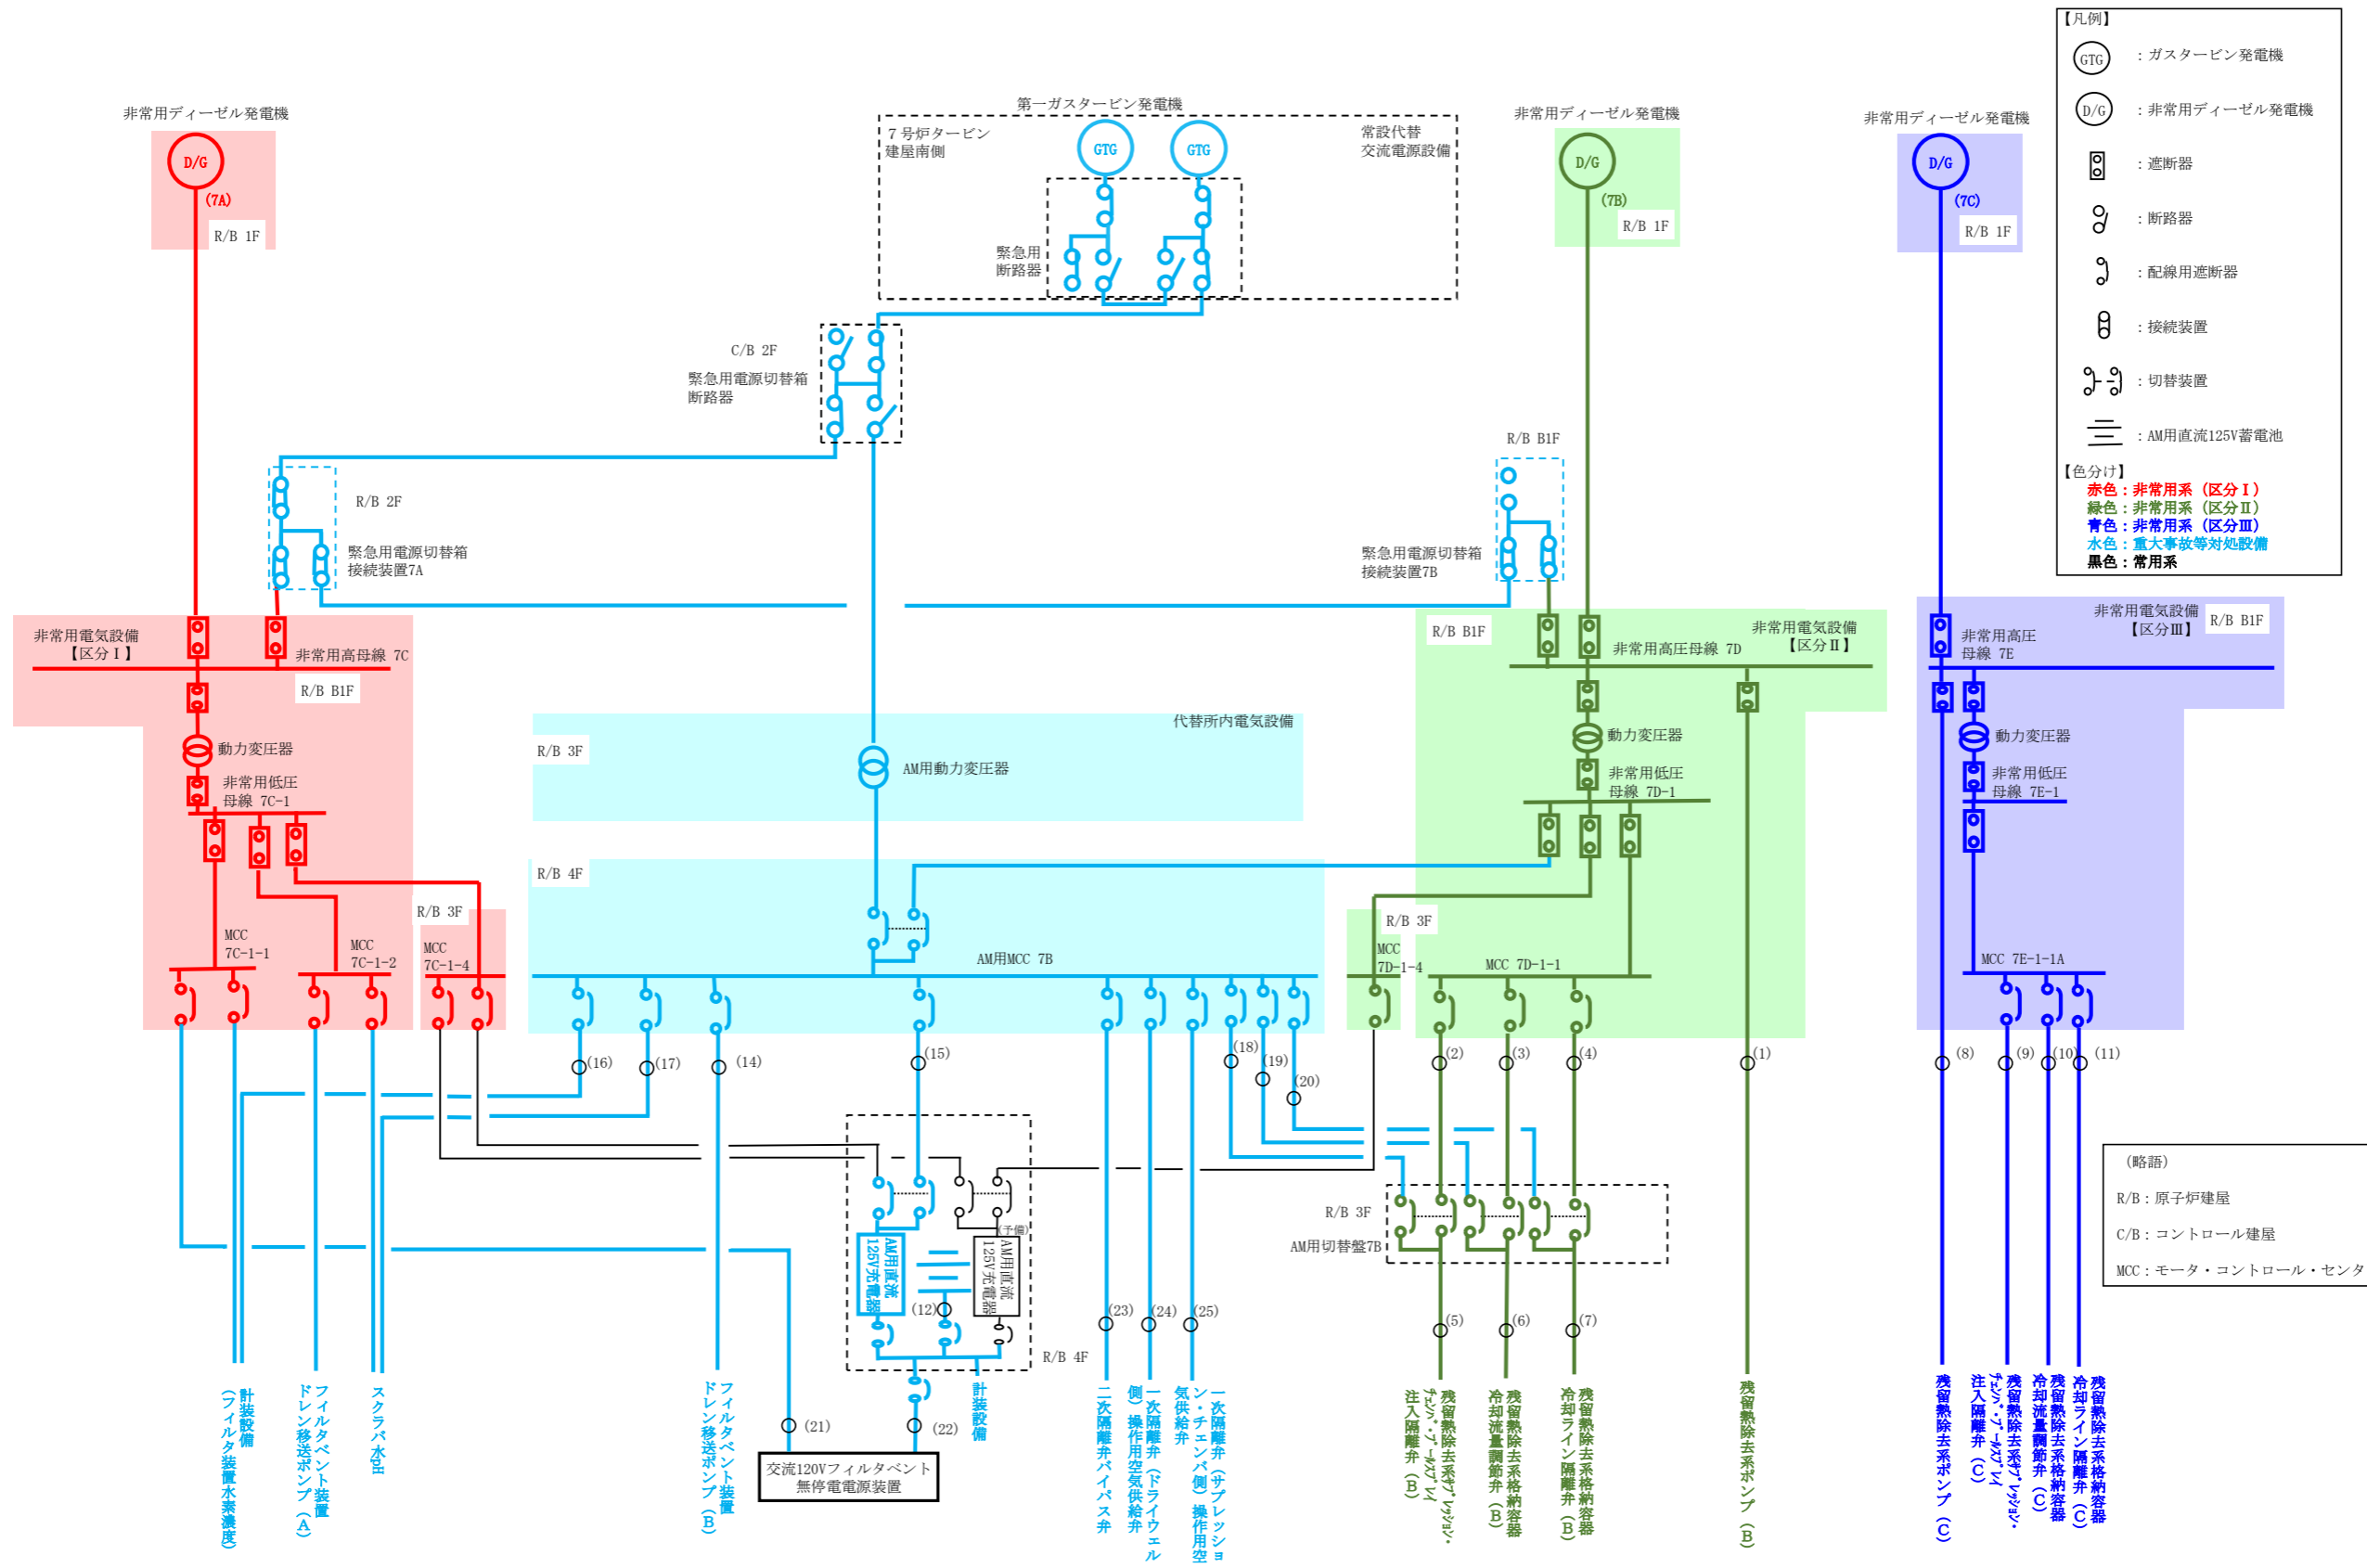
【凡例】
GTG ：ガスタービン発電機
D/G ：非常用ディーゼル発電機
：遮断器
：断路器
：配線用遮断器
：接続装置
：切替装置
：AM用直流125V蓄電池
【色分け】
赤色：非常用系（区分Ⅰ）
緑色：非常用系（区分Ⅱ）
青色：非常用系（区分Ⅲ）
水色：重大事故等対処設備
黒色：常用系

非常用ディーゼル発電機
D/G
(7A)
R/B 1F

第一ガスタービン発電機
7号炉タービン建屋南側
GTG GTG
常設代替交流電源設備
緊急用断路器

非常用ディーゼル発電機
D/G
(7B)
R/B 1F

非常用ディーゼル発電機
D/G
(7C)
R/B 1F

C/B 2F
緊急用電源切替箱断路器

R/B 2F
緊急用電源切替箱接続装置7A

R/B B1F
緊急用電源切替箱接続装置7B

非常用電気設備【区分Ⅰ】
非常用高母線 7C
R/B B1F
動力変圧器
非常用低圧母線 7C-1
MCC 7C-1-1
MCC 7C-1-2
R/B 3F
MCC 7C-1-4

R/B B1F
非常用高圧母線 7D
非常用電気設備【区分Ⅱ】
動力変圧器
非常用低圧母線 7D-1
R/B 3F
MCC 7D-1-4
MCC 7D-1-1

非常用電気設備【区分Ⅲ】
R/B B1F
非常用高圧母線 7E
動力変圧器
非常用低圧母線 7E-1
MCC 7E-1-1A

代替所内電気設備
R/B 3F
AM用動力変圧器
R/B 4F
AM用MCC 7B

(16) (17) (14) (15) (18) (19) (20) (2) (3) (4) (1) (8) (9) (10) (11)

AM用直流125V充電器
(予備)
AM用直流125V充電器
(12)
R/B 4F
(21) (22)
交流120Vフィルタベント無停電電源装置
(23) (24) (25)
R/B 3F
AM用切替盤7B
(5) (6) (7)

計装設備（フィルタ装置水素濃度）
フィルタベント装置ドレン移送ポンプ（A）
スクラバ水pH
フィルタベント装置ドレン移送ポンプ（B）
計装設備
二次隔離弁バイパス弁
一次隔離弁（ドライウェル側）操作用空気供給弁
一次隔離弁（サプレッション・チェンバ側）操作用空気供給弁
残留熱除去系ｻﾌﾟﾚｯｼｮﾝ･ﾁｪﾝﾊﾞ･ｽﾌﾟﾚｲ注入隔離弁（B）
残留熱除去系格納容器冷却流量調節弁（B）
残留熱除去系格納容器冷却ライン隔離弁（B）
残留熱除去系ポンプ（B）
残留熱除去系ポンプ（C）
残留熱除去系ｻﾌﾟﾚｯｼｮﾝ･ﾁｪﾝﾊﾞ･ｽﾌﾟﾚｲ注入隔離弁（C）
残留熱除去系格納容器冷却流量調節弁（C）
残留熱除去系格納容器冷却ライン隔離弁（C）

（略語）
R/B：原子炉建屋
C/B：コントロール建屋
MCC：モータ・コントロール・センタ